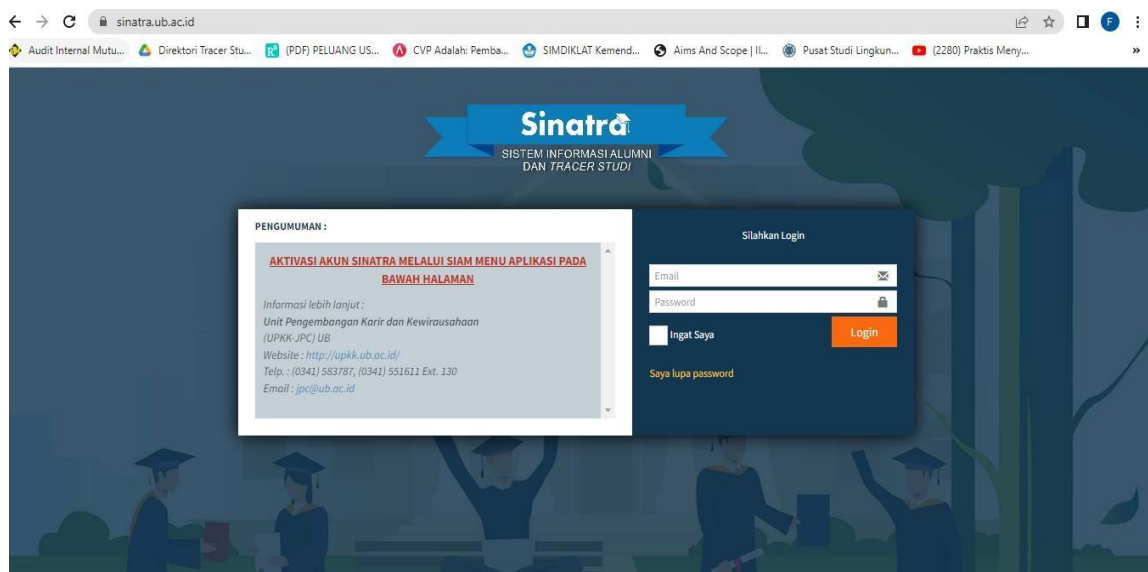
sinatra.ub.ac.id

Audit Internal Mutu... Direktori Tracer Stu... (PDF) PELUANG US... CVP Adalah: Pemba... SIMDIKLAT Kemend... Aims And Scope | Il... Pusat Studi Lingkun... (2280) Praktis Meny...

Sinatra
SISTEM INFORMASI ALUMNI DAN TRACER STUDI

PENGUMUMAN :

AKTIVASI AKUN SINATRA MELALUI SIAM MENU APLIKASI PADA BAWAH HALAMAN

Informasi lebih lanjut :
Unit Pengembangan Karir dan Kewirausahaan
(UPKK-JPC) UB
Website : http://upkk.ub.ac.id/
Telp. : (0341) 583787, (0341) 551611 Ext. 130
Email : jpc@ub.ac.id

Silahkan Login

Email
Password
Ingat Saya
Login
Saya lupa password